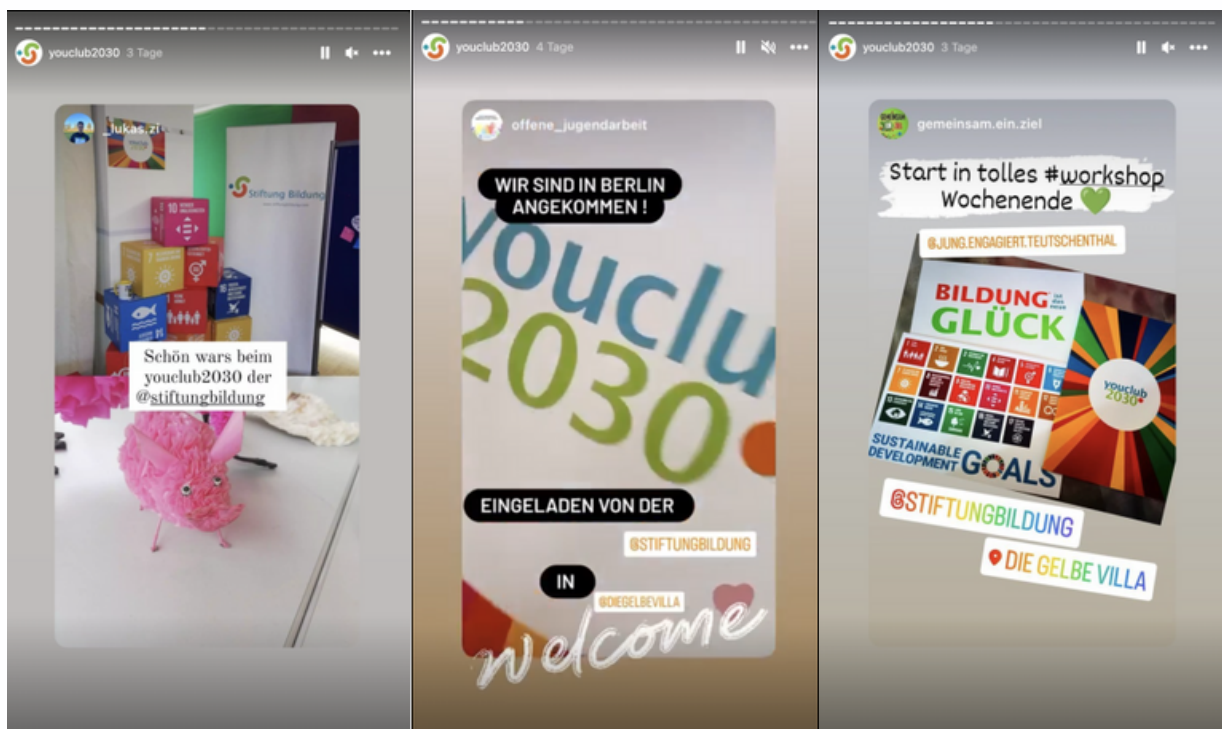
youclub2030 3 Tage

_lukas.zi

10 WENIGER UNGLEICHHEITEN

Stiftung Bildung

Schön wars beim youclub2030 der @stiftungbildung

youclub2030 4 Tage

offene_jugendarbeit

WIR SIND IN BERLIN ANGEKOMMEN !

youclub 2030

EINGELADEN VON DER

@STIFTUNGBILDUNG

IN

@DIEGELBEVILLA

welcome

youclub2030 3 Tage

gemeinsam.ein.ziel

Start in tolles #workshop Wochenende

@JUNG.ENGAGIERT.TEUTSCHENTHAL

BILDUNG GLÜCK

SUSTAINABLE DEVELOPMENT GOALS

youclub 2030

@STIFTUNGBILDUNG

DIE GELBE VILLA